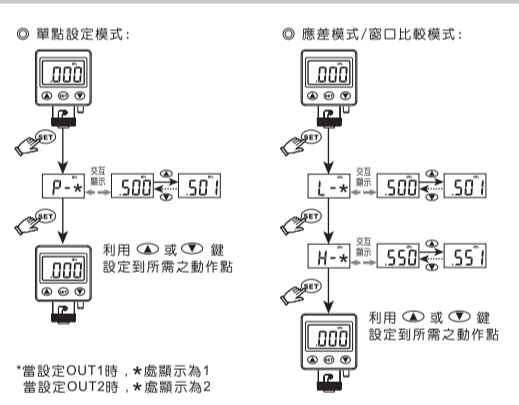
◎ 單點設定模式：

.000

SET

P-★

交互顯示

.500

.501

SET

.000

利用 ▲ 或 ▼ 鍵設定到所需之動作點

*當設定OUT1時，★處顯示為1
當設定OUT2時，★處顯示為2

◎ 應差模式/窗口比較模式：

.000

SET

L-★

交互顯示

.500

.501

SET

H-★

交互顯示

.550

.551

SET

利用 ▲ 或 ▼ 鍵設定到所需之動作點

.000